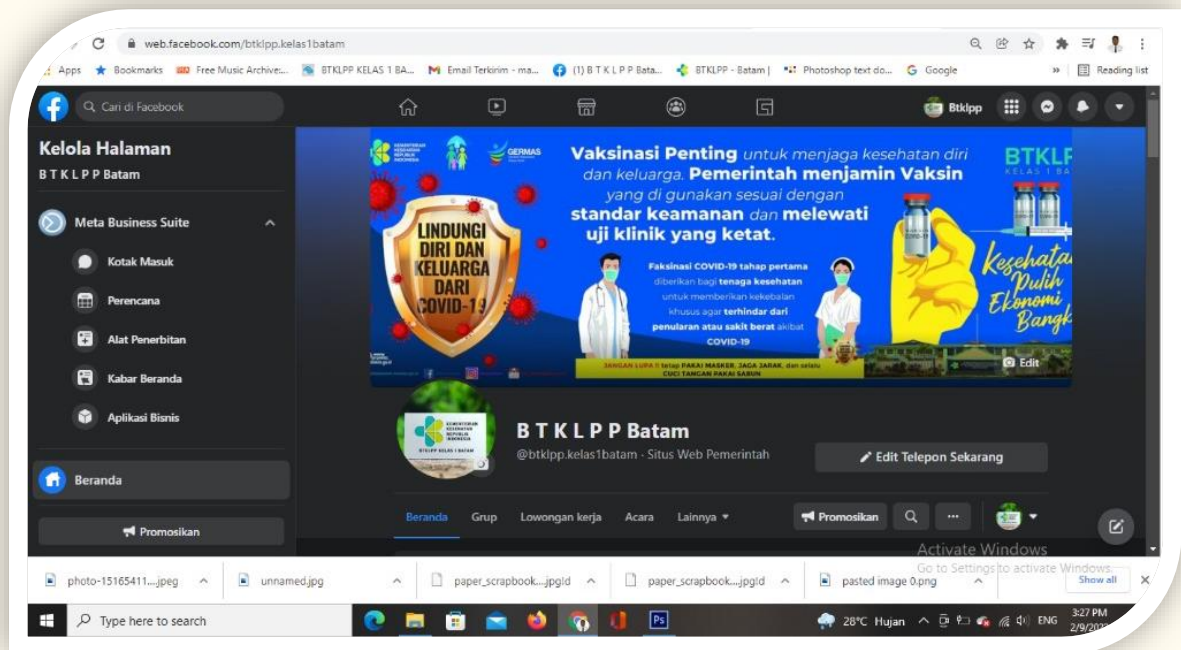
web.facebook.com/btklpp.kelas1batam

Apps Bookmarks Free Music Archive:... BTKLPP KELAS 1 BA... Email Terkirim - ma... (1) B T K L P P Bata... BTKLPP - Batam | Photoshop text do... Google » Reading list

Cari di Facebook

Btklpp

Kelola Halaman
B T K L P P Batam

Meta Business Suite

Kotak Masuk

Perencana

Alat Penerbitan

Kabar Beranda

Aplikasi Bisnis

Beranda

Promosikan

KEMENTERIAN KESEHATAN REPUBLIK INDONESIA

GERMAS

LINDUNGI DIRI DAN KELUARGA DARI COVID-19

Vaksinasi Penting untuk menjaga kesehatan diri dan keluarga. Pemerintah menjamin Vaksin yang di gunakan sesuai dengan standar keamanan dan melewati uji klinik yang ketat.

BTKLP KELAS 1 BA

Faksinasi COVID-19 tahap pertama diberikan bagi tenaga kesehatan untuk memberikan kekebalan khusus agar terhindar dari penularan atau sakit berat akibat COVID-19

Kesehatan Pulih Ekonomi Bangk

JANGAN LUPA !! tetap PAKAI MASKER, JAGA JARAK, dan selalu CUCI TANGAN PAKAI SABUN

Edit

B T K L P P Batam
@btklpp.kelas1batam · Situs Web Pemerintah

Edit Telepon Sekarang

Beranda Grup Lowongan kerja Acara Lainnya

Promosikan

Activate Windows
Go to Settings to activate Windows.

photo-15165411....jpeg unnamed.jpg paper_scrapbook....jpgld paper_scrapbook....jpgld pasted image 0.png Show all

Type here to search

28°C Hujan ENG 3:27 PM 2/9/20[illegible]